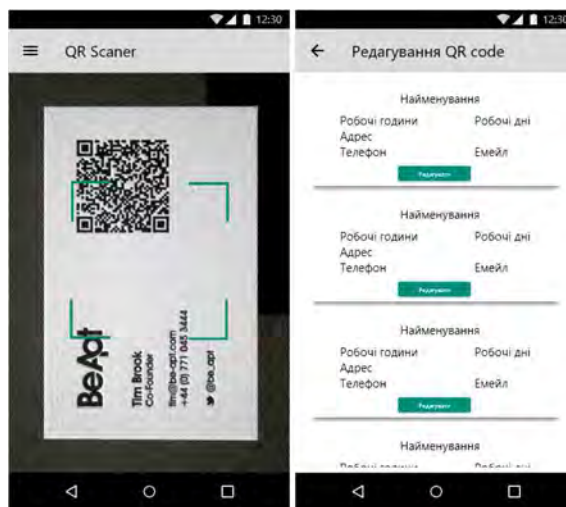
12:30

QR Scaner

BeApt

Tim Brook
Co-Founder

tim@be-apt.com
+44 (0) 771 045 3444
@be_apt

12:30

Редагування QR code

Найменування
Робочі години
Робочі дні
Адрес
Телефон
Емейл
Редагувати

Найменування
Робочі години
Робочі дні
Адрес
Телефон
Емейл
Редагувати

Найменування
Робочі години
Робочі дні
Адрес
Телефон
Емейл
Редагувати

Найменування
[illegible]